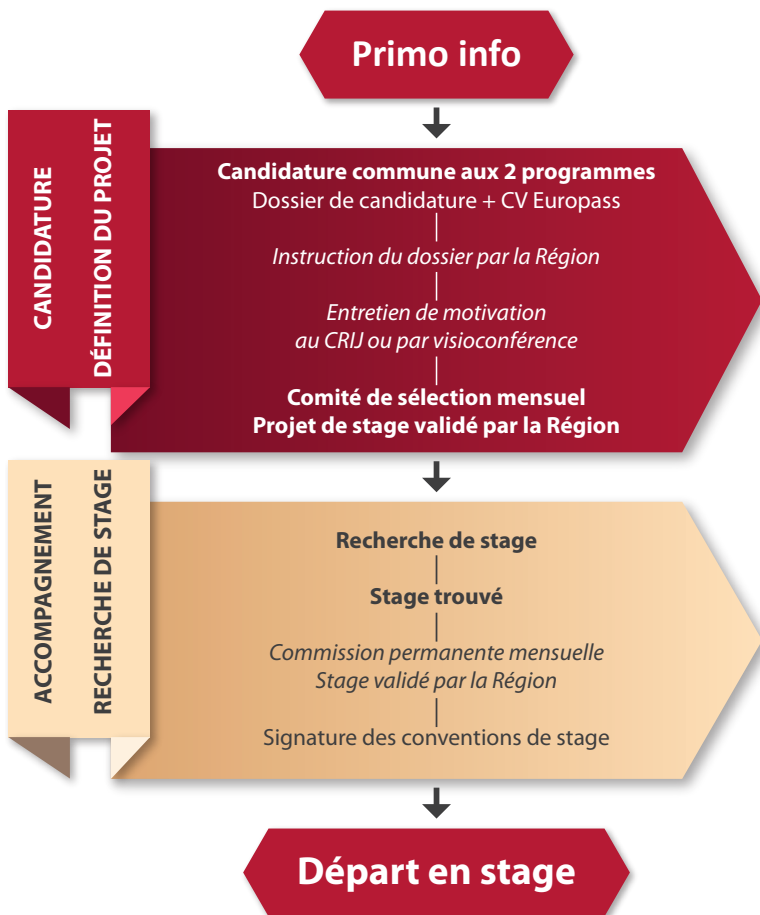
Primo info

CANDIDATURE

DÉFINITION DU PROJET

Candidature commune aux 2 programmes
Dossier de candidature + CV Europass

Instruction du dossier par la Région

Entretien de motivation
au CRIJ ou par visioconférence

Comité de sélection mensuel
Projet de stage validé par la Région

ACCOMPAGNEMENT

RECHERCHE DE STAGE

Recherche de stage

Stage trouvé

Commission permanente mensuelle
Stage validé par la Région

Signature des conventions de stage

Départ en stage